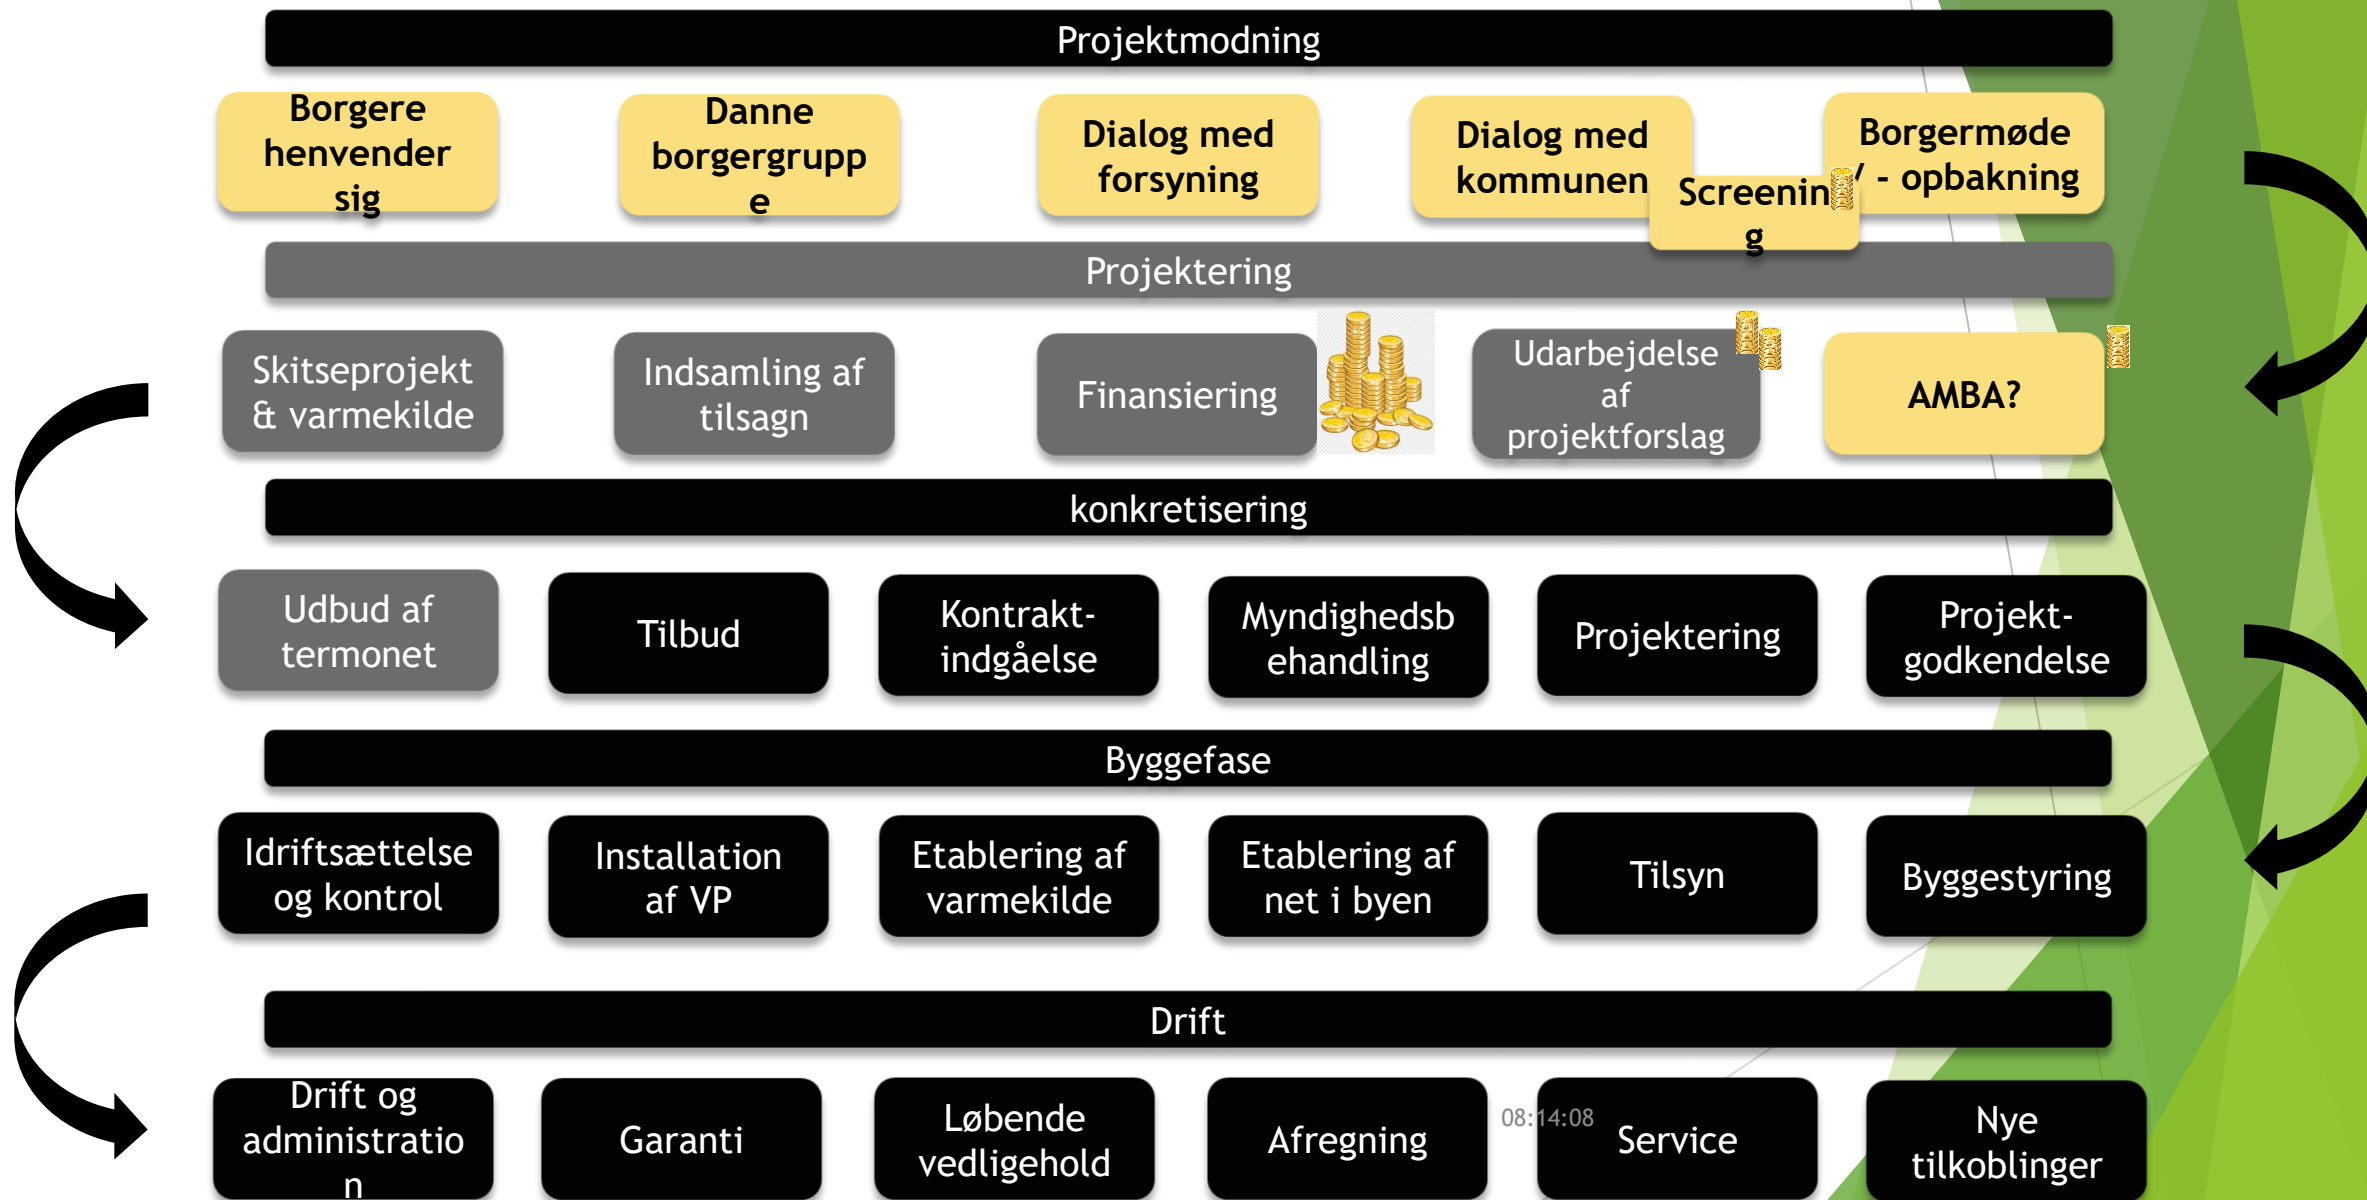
Projektmodning

Borgere henvender sig

Danne borgergrupp e

Dialog med forsyning

Dialog med kommunen

Screenin g

Borgermøde / - opbakning

Projektering

Skitseprojekt & varmekilde

Indsamling af tilsagn

Finansiering

Udarbejdelse af projektforslag

AMBA?

konkretisering

Udbud af termonet

Tilbud

Kontrakt-indgåelse

Myndighedsb ehandling

Projektering

Projekt-godkendelse

Byggefase

Idriftsættelse og kontrol

Installation af VP

Etablering af varmekilde

Etablering af net i byen

Tilsyn

Byggestyring

Drift

Drift og administratio n

Garanti

Løbende vedligehold

Afregning

08:14:08

Service

Nye tilkoblinger